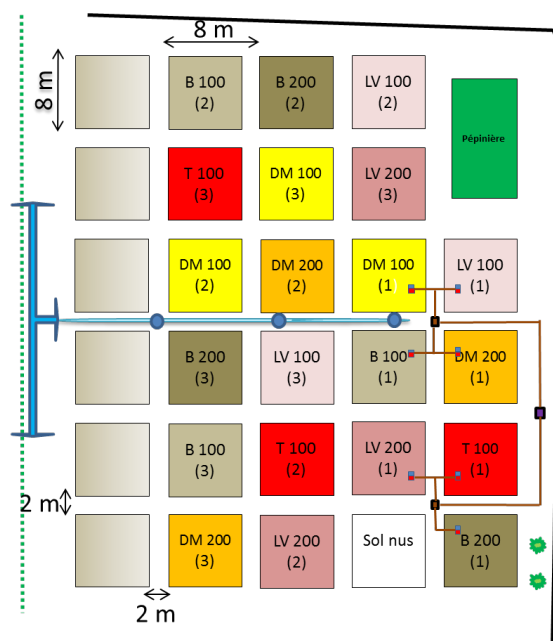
8 m
8 m
B 100
(2)
B 200
(2)
LV 100
(2)
Pépinière
T 100
(3)
DM 100
(3)
LV 200
(3)
DM 100
(2)
DM 200
(2)
DM 100
(1)
LV 100
(1)
B 200
(3)
LV 100
(3)
B 100
(1)
DM 200
(1)
B 100
(3)
T 100
(2)
LV 200
(1)
T 100
(1)
2 m
DM 200
(3)
LV 200
(2)
Sol nus
B 200
(1)
2 m